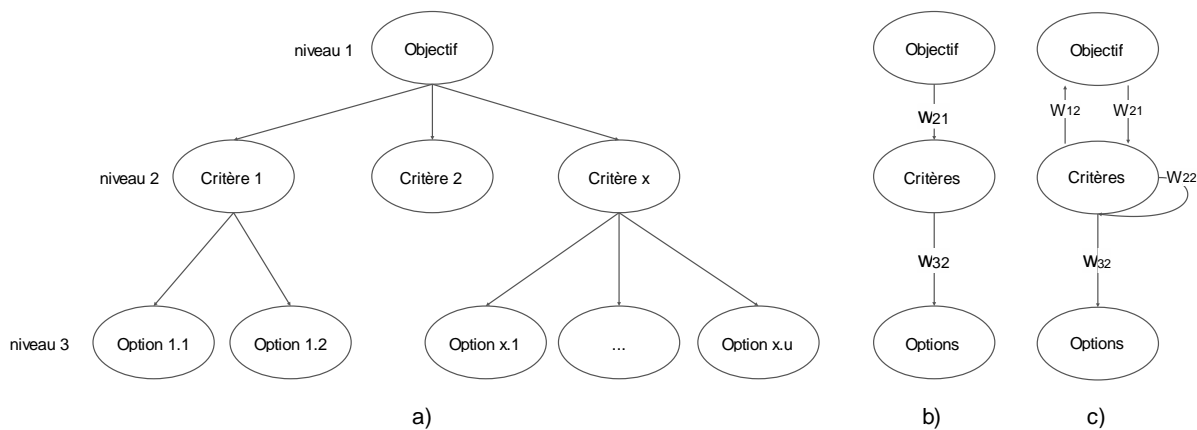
niveau 1
Objectif

niveau 2
Critère 1
Critère 2
Critère x

niveau 3
Option 1.1
Option 1.2
Option x.1
...
Option x.u

a)

Objectif
$w_{21}$
Critères
$w_{32}$
Options

b)

Objectif
$W_{12}$
$W_{21}$
Critères
$W_{22}$
$w_{32}$
Options

c)